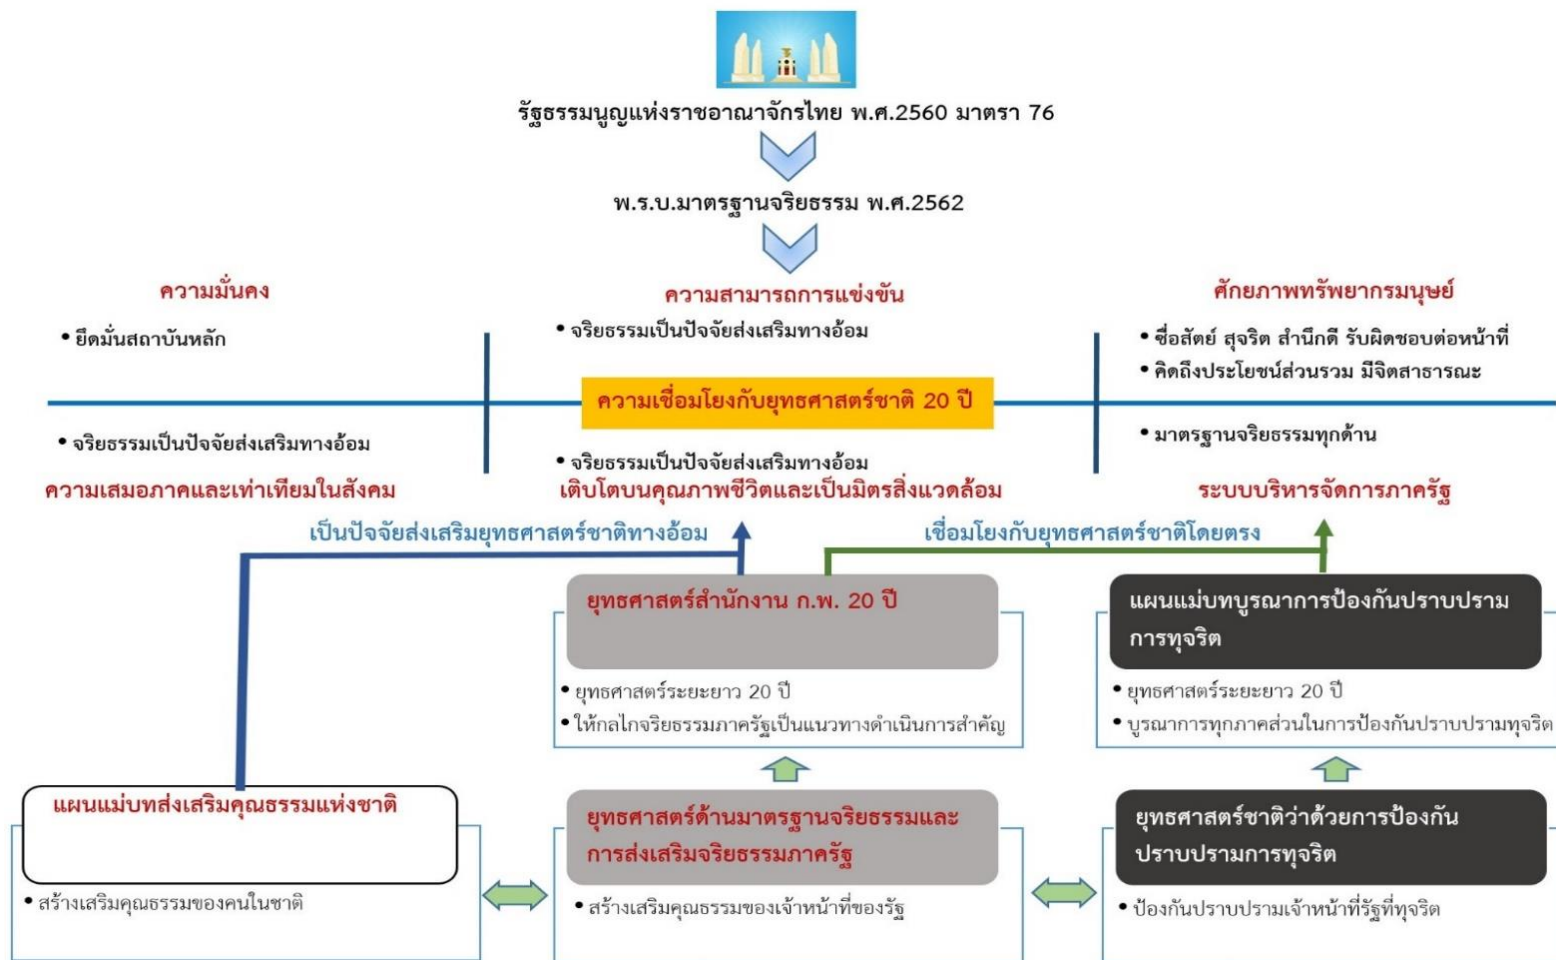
รัฐธรรมนูญแห่งราชอาณาจักรไทย พ.ศ.2560 มาตรา 76

พ.ร.บ.มาตรฐานจริยธรรม พ.ศ.2562

ความมั่นคง

• ยึดมั่นสถาบันหลัก

ความสามารถการแข่งขัน

• จริยธรรมเป็นปัจจัยส่งเสริมทางอ้อม

ศักยภาพทรัพยากรมนุษย์

• ซื่อสัตย์ สุจริต สำนึกดี รับผิดชอบต่อหน้าที่

• คิดถึงประโยชน์ส่วนรวม มีจิตสาธารณะ

ความเชื่อมโยงกับยุทธศาสตร์ชาติ 20 ปี

• จริยธรรมเป็นปัจจัยส่งเสริมทางอ้อม

ความเสมอภาคและเท่าเทียมในสังคม

• จริยธรรมเป็นปัจจัยส่งเสริมทางอ้อม

เติบโตบนคุณภาพชีวิตและเป็นมิตรสิ่งแวดล้อม

• มาตรฐานจริยธรรมทุกด้าน

ระบบบริหารจัดการภาครัฐ

เป็นปัจจัยส่งเสริมยุทธศาสตร์ชาติทางอ้อม

เชื่อมโยงกับยุทธศาสตร์ชาติโดยตรง

ยุทธศาสตร์สำนักงาน ก.พ. 20 ปี

• ยุทธศาสตร์ระยะยาว 20 ปี

• ให้กลไกจริยธรรมภาครัฐเป็นแนวทางดำเนินการสำคัญ

แผนแม่บทบูรณาการป้องกันปราบปรามการทุจริต

• ยุทธศาสตร์ระยะยาว 20 ปี

• บูรณาการทุกภาคส่วนในการป้องกันปราบปรามทุจริต

แผนแม่บทส่งเสริมคุณธรรมแห่งชาติ

• สร้างเสริมคุณธรรมของคนในชาติ

ยุทธศาสตร์ด้านมาตรฐานจริยธรรมและการส่งเสริมจริยธรรมภาครัฐ

• สร้างเสริมคุณธรรมของเจ้าหน้าที่ของรัฐ

ยุทธศาสตร์ชาติว่าด้วยการป้องกันปราบปรามการทุจริต

• ป้องกันปราบปรามเจ้าหน้าที่รัฐที่ทุจริต